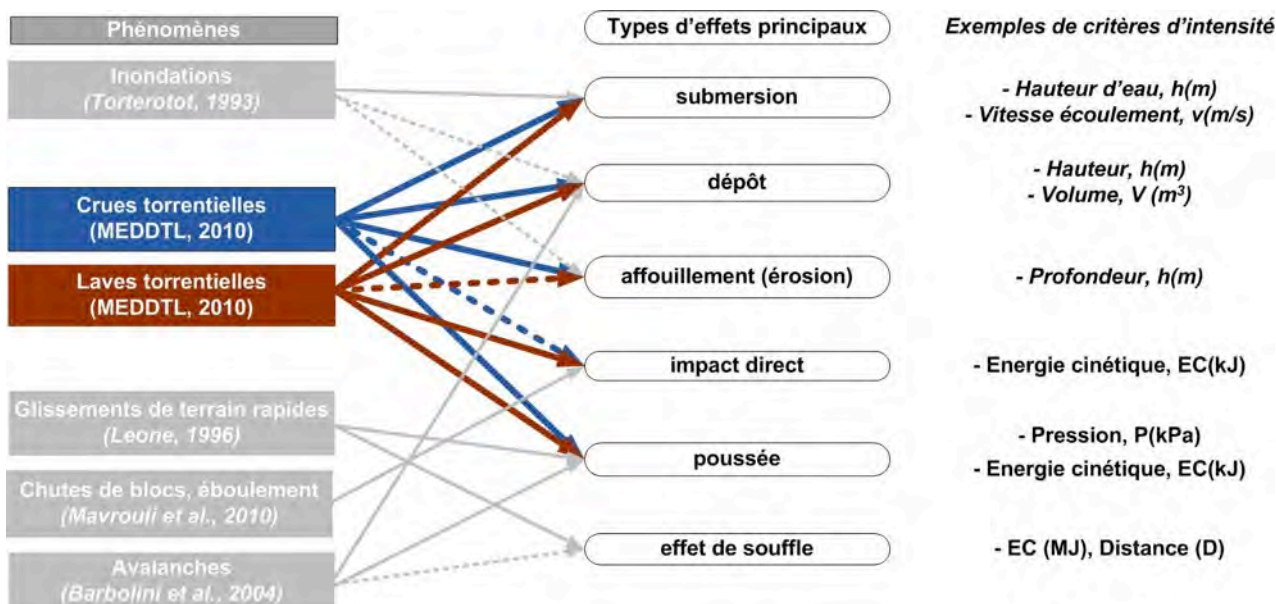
Phénomènes

Types d'effets principaux

Exemples de critères d'intensité

Inondations
(Torterotot, 1993)

Crues torrentielles
(MEDDTL, 2010)

Laves torrentielles
(MEDDTL, 2010)

Glissements de terrain rapides
(Leone, 1996)

Chutes de blocs, éboulement
(Mavrouli et al., 2010)

Avalanches
(Barbolini et al., 2004)

submersion

dépôt

affouillement (érosion)

impact direct

poussée

effet de souffle

- Hauteur d'eau, h(m)
- Vitesse écoulement, v(m/s)

- Hauteur, h(m)
- Volume, V ($m^3$)

- Profondeur, h(m)

- Energie cinétique, EC(kJ)

- Pression, P(kPa)
- Energie cinétique, EC(kJ)

- EC (MJ), Distance (D)